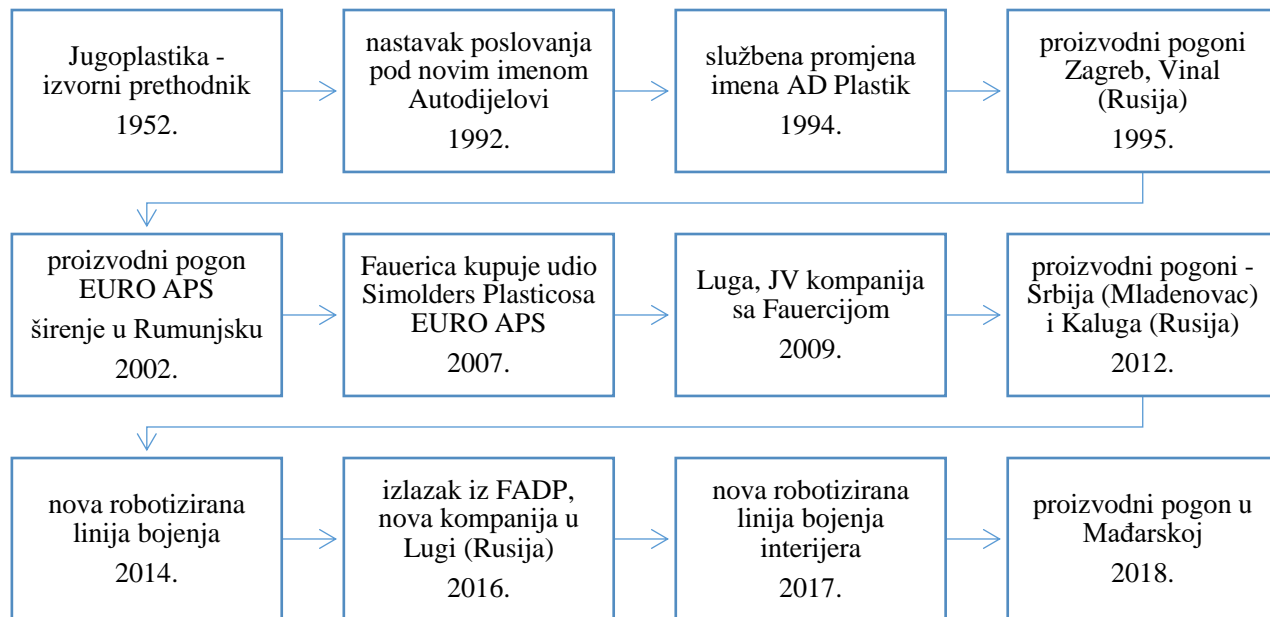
Jugoplastika - izvorni prethodnik
1952.

nastavak poslovanja pod novim imenom Autodijelovi
1992.

službena promjena imena AD Plastik
1994.

proizvodni pogoni Zagreb, Vinal (Rusija)
1995.

proizvodni pogon EURO APS
širenje u Rumunjsku
2002.

Fauerica kupuje udio Simolders Plasticosa EURO APS
2007.

Luga, JV kompanija sa Fauercijom
2009.

proizvodni pogoni - Srbija (Mladenovac) i Kaluga (Rusija)
2012.

nova robotizirana linija bojenja
2014.

izlazak iz FADP, nova kompanija u Lugi (Rusija)
2016.

nova robotizirana linija bojenja interijera
2017.

proizvodni pogon u Mađarskoj
2018.